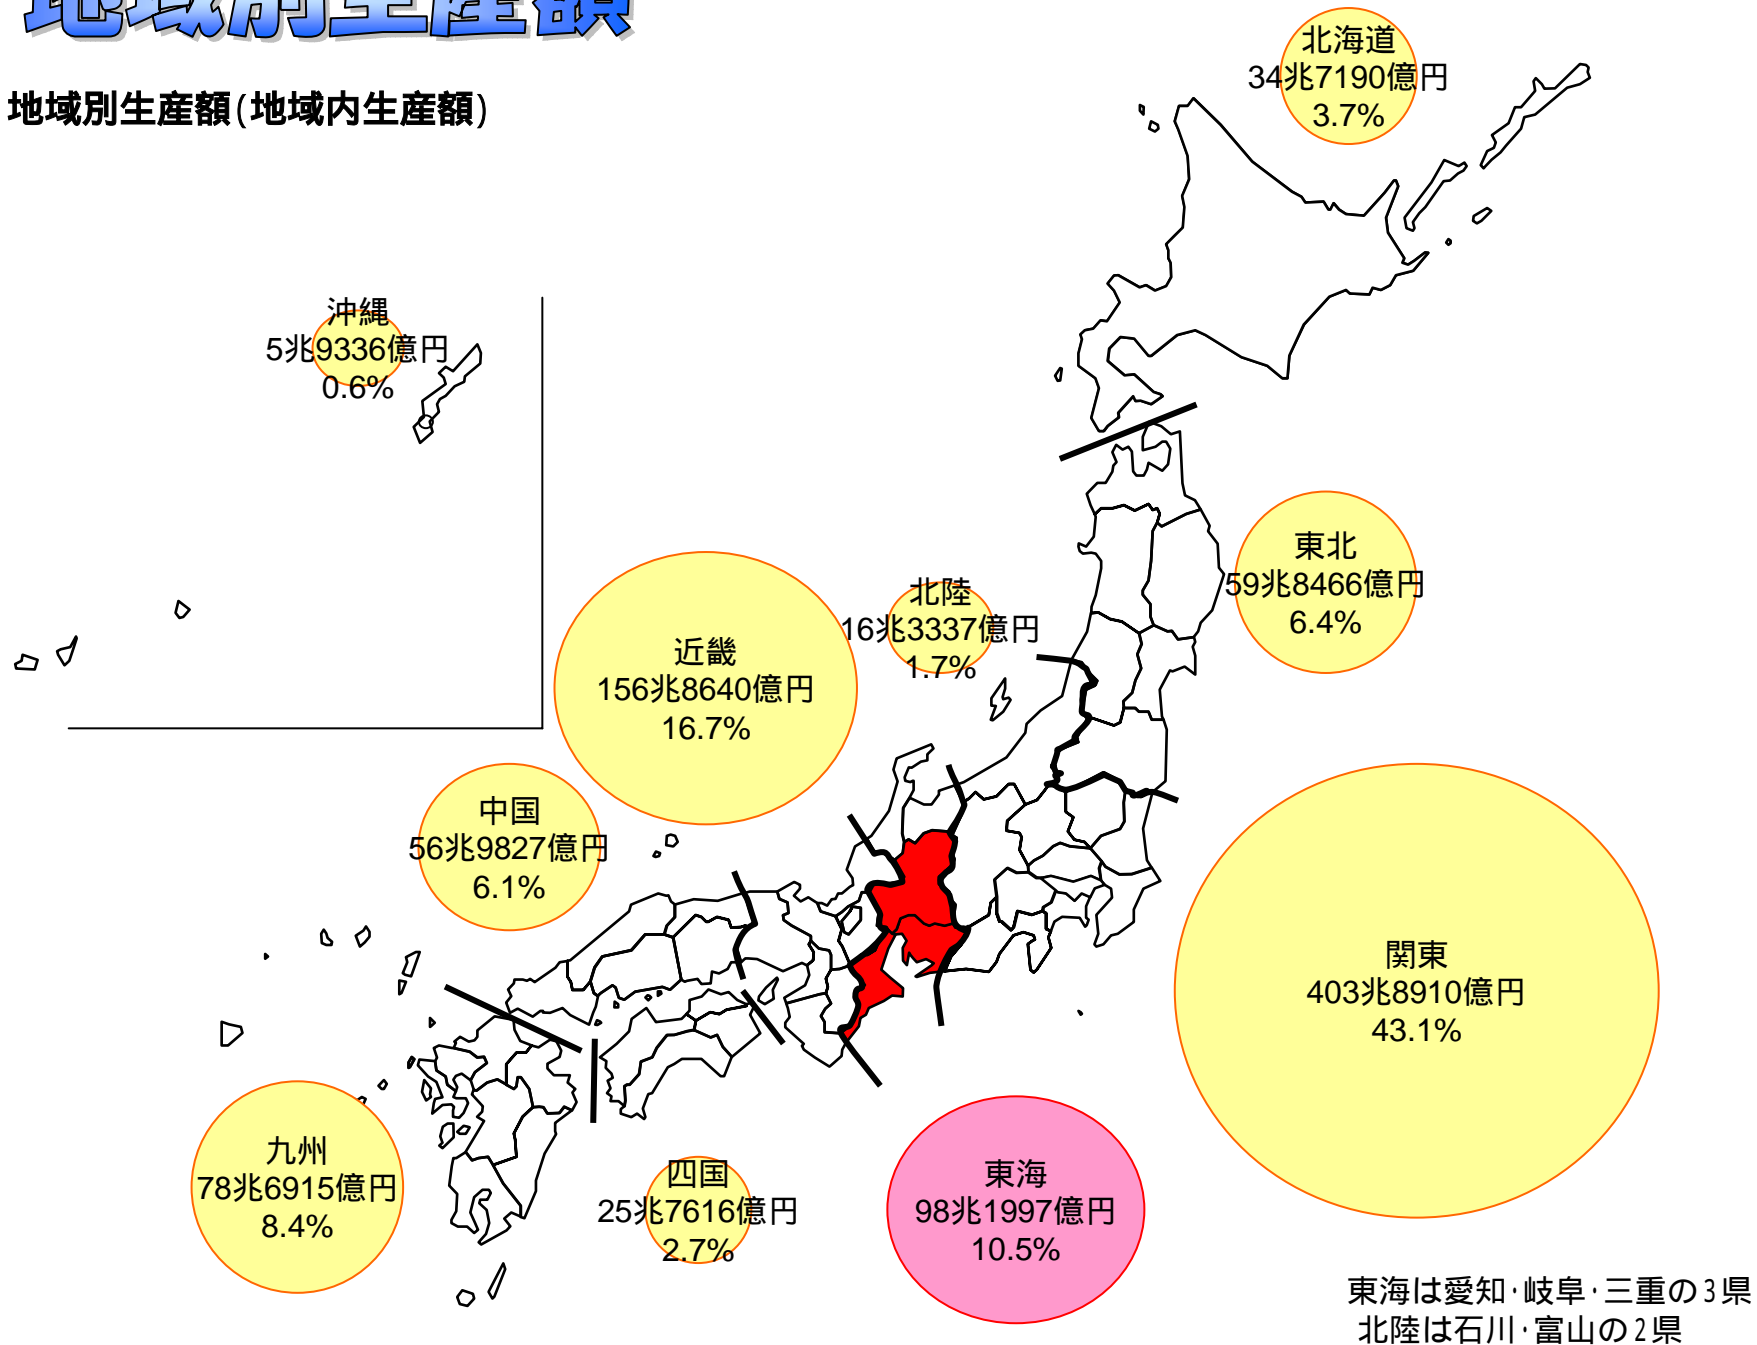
地域別生産額

地域別生産額(地域内生産額)

北海道
34兆7190億円
3.7%

沖縄
5兆9336億円
0.6%

東北
59兆8466億円
6.4%

北陸
16兆3337億円
1.7%

近畿
156兆8640億円
16.7%

中国
56兆9827億円
6.1%

関東
403兆8910億円
43.1%

九州
78兆6915億円
8.4%

四国
25兆7616億円
2.7%

東海
98兆1997億円
10.5%

東海は愛知·岐阜·三重の3県
北陸は石川·富山の2県